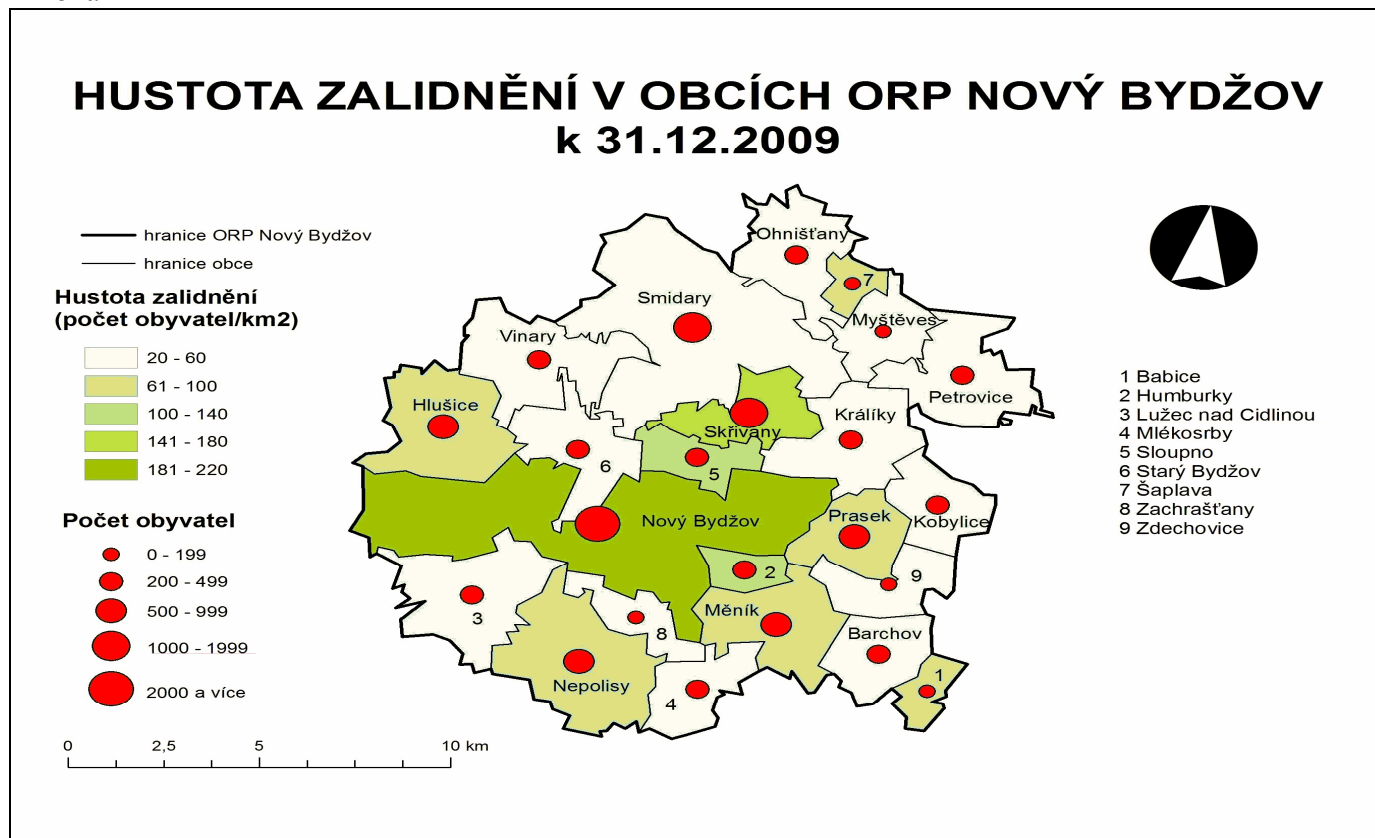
HUSTOTA ZALIDNĚNÍ V OBCÍCH ORP NOVÝ BYDŽOV
k 31.12.2009

hranice ORP Nový Bydžov
hranice obce

Hustota zalidnění
(počet obyvatel/km2)
20 - 60
61 - 100
100 - 140
141 - 180
181 - 220

Počet obyvatel
0 - 199
200 - 499
500 - 999
1000 - 1999
2000 a více

0 2,5 5 10 km

Ohnišťany
7
Smidary
Myštěves
Vinary
Petrovice
Hlušice
Skřivany
Králíky
6
5
Nový Bydžov
Prasek
Kobylice
2
9
3
8
Měník
Barchov
Nepolisy
4
1

1 Babice
2 Humburky
3 Lužec nad Cidlinou
4 Mlékosrby
5 Sloupno
6 Starý Bydžov
7 Šaplava
8 Zachrašťany
9 Zdechovice